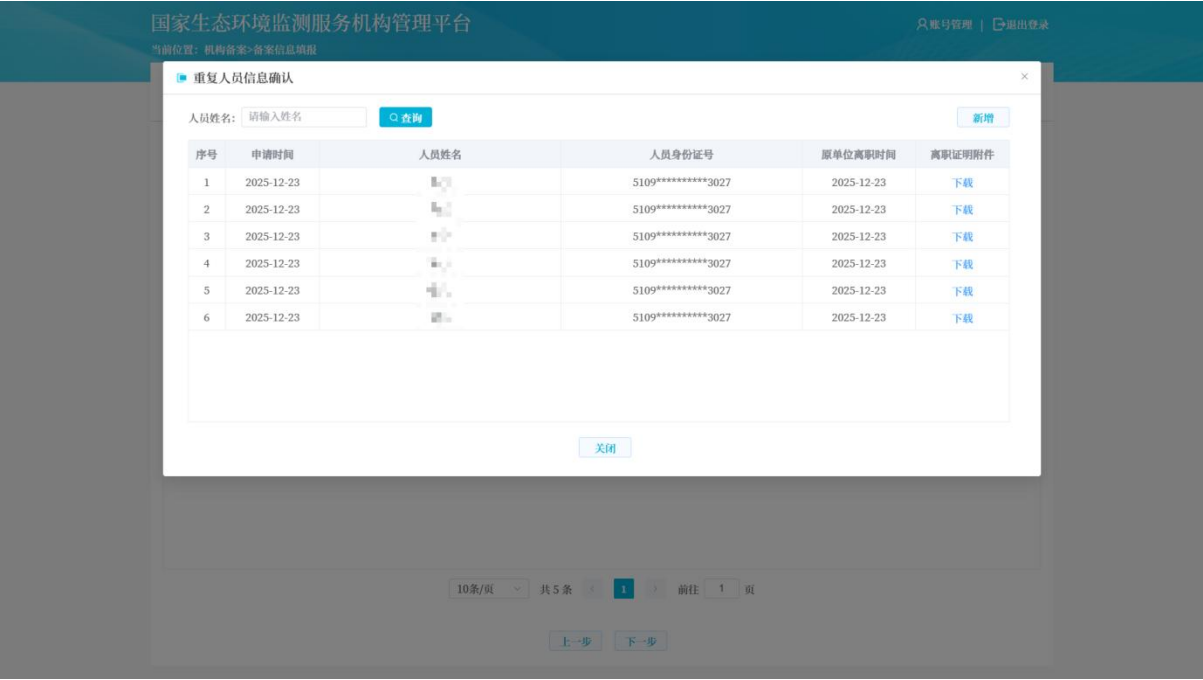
国家生态环境监测服务机构管理平台

当前位置：机构备案>备案信息填报

账号管理 | 退出登录

重复人员信息确认

×

人员姓名： 请输入姓名 查询

新增

| 序号 | 申请时间 | 人员姓名 | 人员身份证号 | 原单位离职时间 | 离职证明附件 |
|---|---|---|---|---|---|
| 1 | 2025-12-23 | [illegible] | 5109**********3027 | 2025-12-23 | 下载 |
| 2 | 2025-12-23 | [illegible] | 5109**********3027 | 2025-12-23 | 下载 |
| 3 | 2025-12-23 | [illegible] | 5109**********3027 | 2025-12-23 | 下载 |
| 4 | 2025-12-23 | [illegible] | 5109**********3027 | 2025-12-23 | 下载 |
| 5 | 2025-12-23 | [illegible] | 5109**********3027 | 2025-12-23 | 下载 |
| 6 | 2025-12-23 | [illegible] | 5109**********3027 | 2025-12-23 | 下载 |

关闭

10条/页 共5条 < 1 > 前往 1 页

上一步 下一步